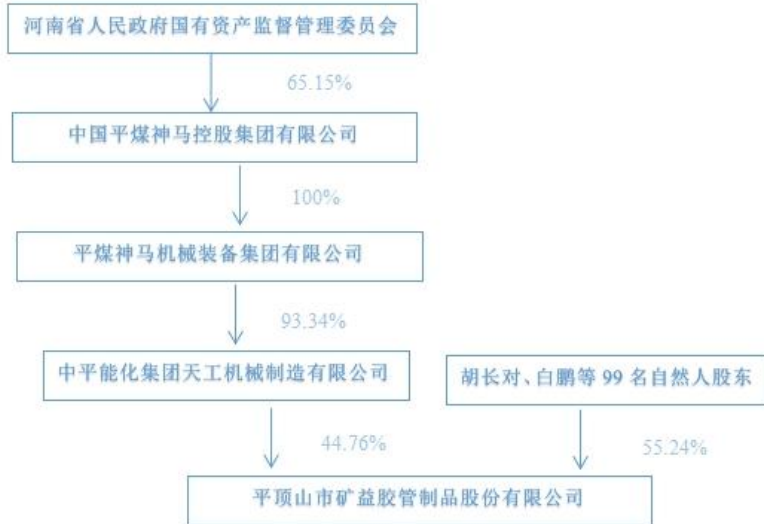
河南省人民政府国有资产监督管理委员会

65.15%

中国平煤神马控股集团有限公司

100%

平煤神马机械装备集团有限公司

93.34%

中平能化集团天工机械制造有限公司

胡长对、白鹏等 99 名自然人股东

44.76%

55.24%

平顶山市矿益胶管制品股份有限公司